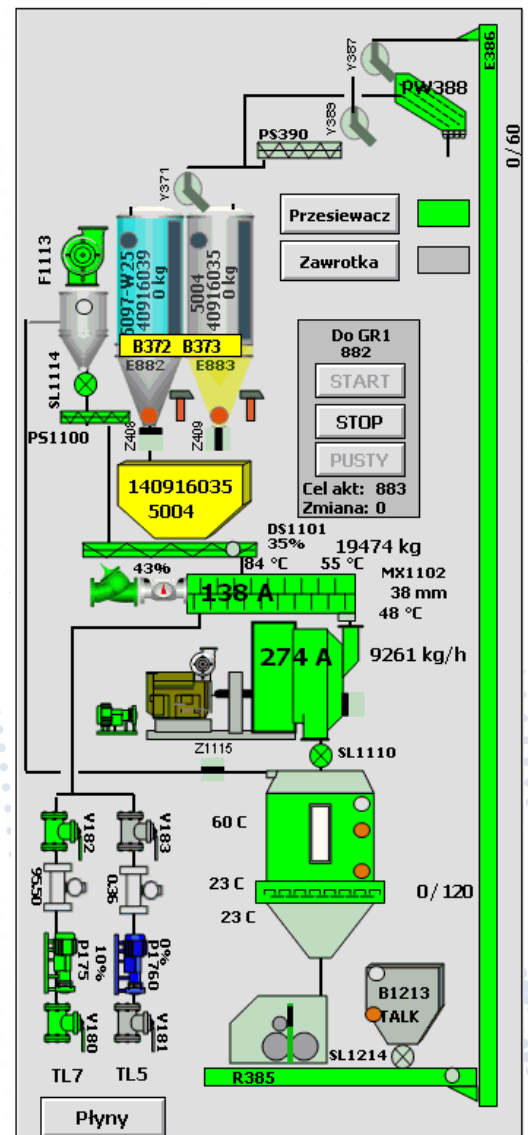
E386
Y387
PW388
Y389
PS390
0/60
Y371
Przesiewacz
Zawrotka
F1113
5097-W25
40916039
0 kg
5004
40916035
0 kg
B372 B373
E882
E883
SL1114
PS1100
Z408
Z409
Do GR1
882
START
STOP
PUSTY
Cel akt: 883
Zmiana: 0
140916035
5004
DS1101
35%
19474 kg
43%
84 °C
55 °C
MX1102
138 A
38 mm
48 °C
274 A
9261 kg/h
Z1115
SL1110
V182
V183
60 C
95.50
0.36
23 C
0/120
23 C
10%
P175
0%
P176
B1213
TALK
V180
V181
SL1214
R385
TL7
TL5
Płyny